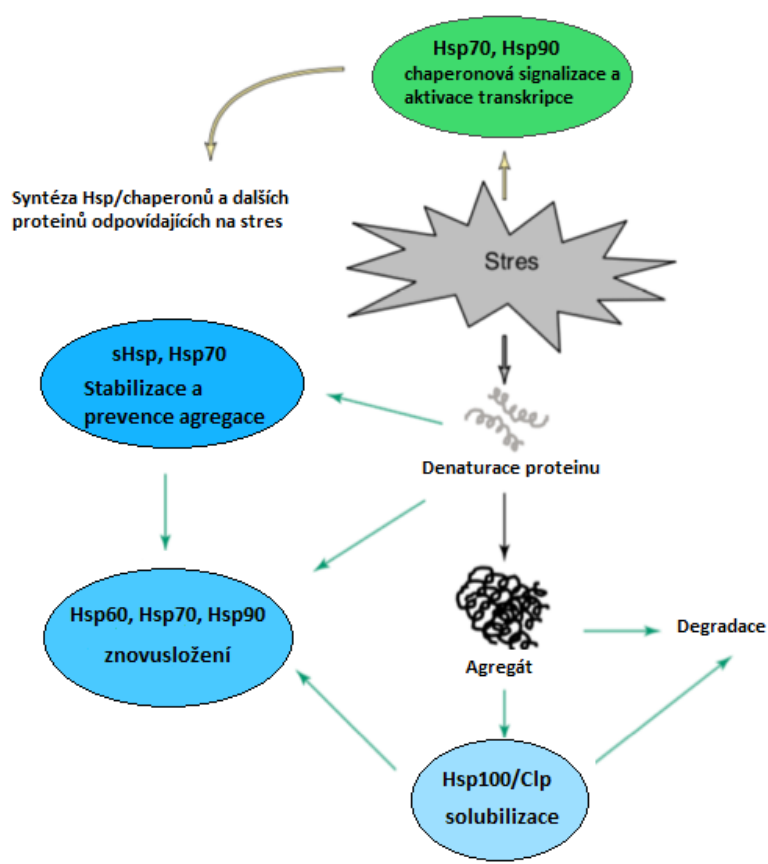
Hsp70, Hsp90
chaperonová signalizace a aktivace transkripce

Syntéza Hsp/chaperonů a dalších proteinů odpovídajících na stres

Stres

sHsp, Hsp70
Stabilizace a prevence agregace

Denaturace proteinu

Hsp60, Hsp70, Hsp90
znovusložení

Agregát

Degradace

Hsp100/Clp
solubilizace